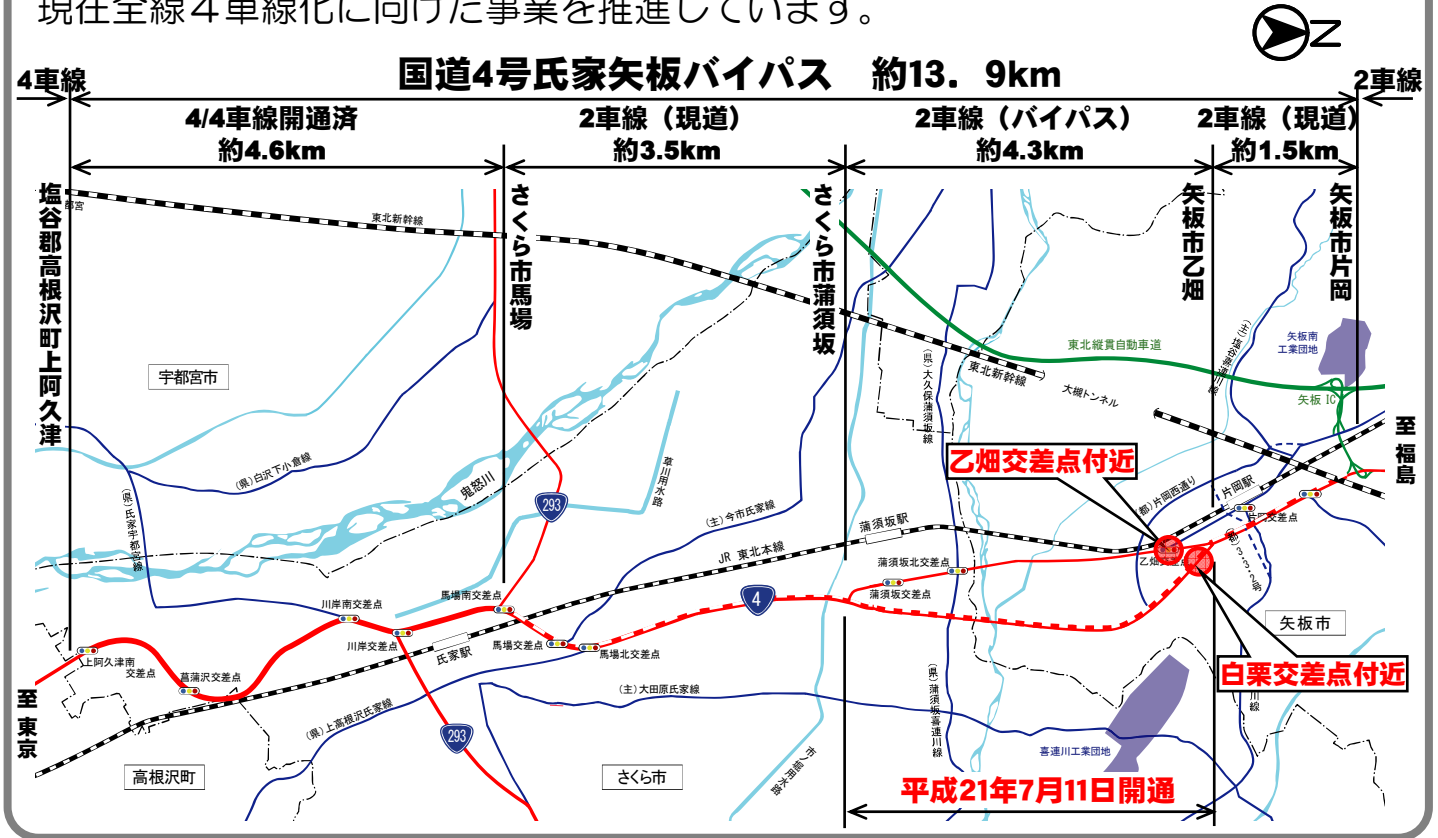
現在全線4車線化に向けた事業を推進しています。

N

国道4号氏家矢板バイパス　約13．9km

4車線

2車線

4/4車線開通済
約4.6km

2車線（現道）
約3.5km

2車線（バイパス）
約4.3km

2車線（現道）
約1.5km

塩谷郡高根沢町上阿久津

さくら市馬場

さくら市蒲須坂

矢板市乙畑

矢板市片岡

東北新幹線

東北縦貫自動車道

矢板南工業団地

(主)塩谷喜連川線

矢板 IC

宇都宮市

(県)大久保蒲須坂線

東北新幹線

大槻トンネル

至福島

(県)白沢下小倉線

(県)氏家宇都宮線

鬼怒川

293

草川用水路

(主)今市氏家線

乙畑交差点付近

(都)片岡西通り

片岡駅

蒲須坂駅

JR 東北本線

蒲須坂北交差点

蒲須坂交差点

乙畑交差点

交差点

4

馬場南交差点

川岸南交差点

川岸交差点

氏家駅

馬場交差点

馬場北交差点

上阿久津南交差点

葛蒲沢交差点

至東京

(主)大田原氏家線

(県)上高根沢氏家線

293

(県)蒲須坂喜連川線

喜連川工業団地

矢板市

白栗交差点付近

川線

高根沢町

さくら市

市道用水路

平成21年7月11日開通